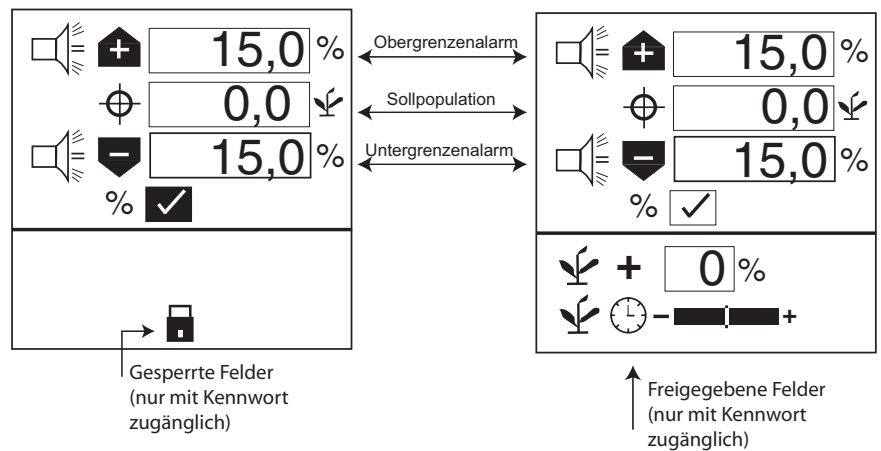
15,0 %

0,0

15,0 %

%

Obergrenzenalarm

Sollpopulation

Untergrenzenalarm

15,0 %

0,0

15,0 %

%

+ 0 %

– +

Gesperrte Felder (nur mit Kennwort zugänglich)

Freigegebene Felder (nur mit Kennwort zugänglich)